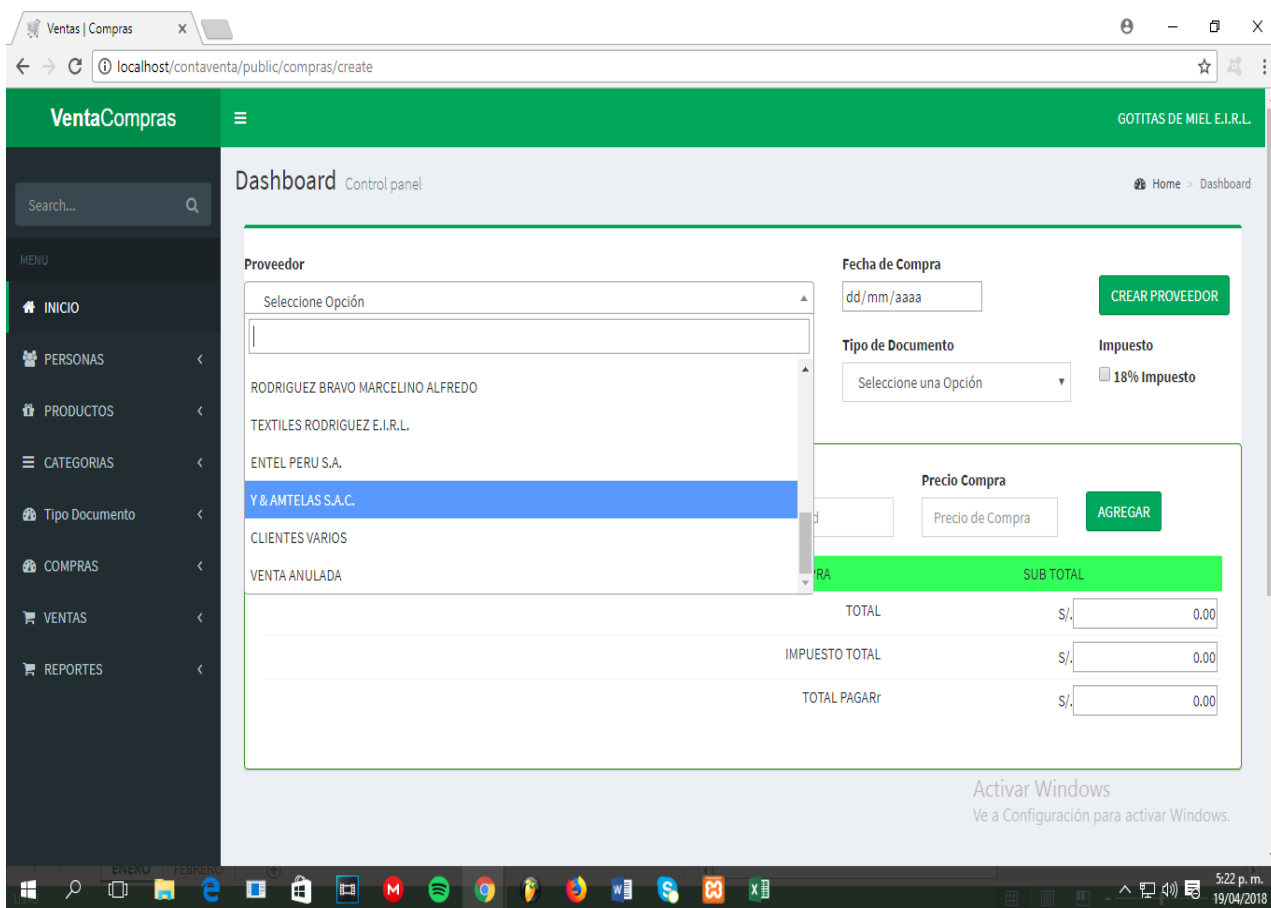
Ventas | Compras ×

localhost/contaventa/public/compras/create

VentaCompras

GOTITAS DE MIEL E.I.R.L.

Search...

MENU

INICIO

PERSONAS

PRODUCTOS

CATEGORIAS

Tipo Documento

COMPRAS

VENTAS

REPORTES

Dashboard Control panel

Home > Dashboard

Proveedor

Seleccione Opción

RODRIGUEZ BRAVO MARCELINO ALFREDO

TEXTILES RODRIGUEZ E.I.R.L.

ENTEL PERU S.A.

Y & AMTELAS S.A.C.

CLIENTES VARIOS

VENTA ANULADA

Fecha de Compra

dd/mm/aaaa

CREAR PROVEEDOR

Tipo de Documento

Seleccione una Opción

Impuesto

18% Impuesto

Precio Compra

Precio de Compra

AGREGAR

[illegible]RA

SUB TOTAL

TOTAL S/. 0.00

IMPUESTO TOTAL S/. 0.00

TOTAL PAGARr S/. 0.00

Activar Windows
Ve a Configuración para activar Windows.

ENERO FEBRERO

5:22 p. m.
19/04/2018